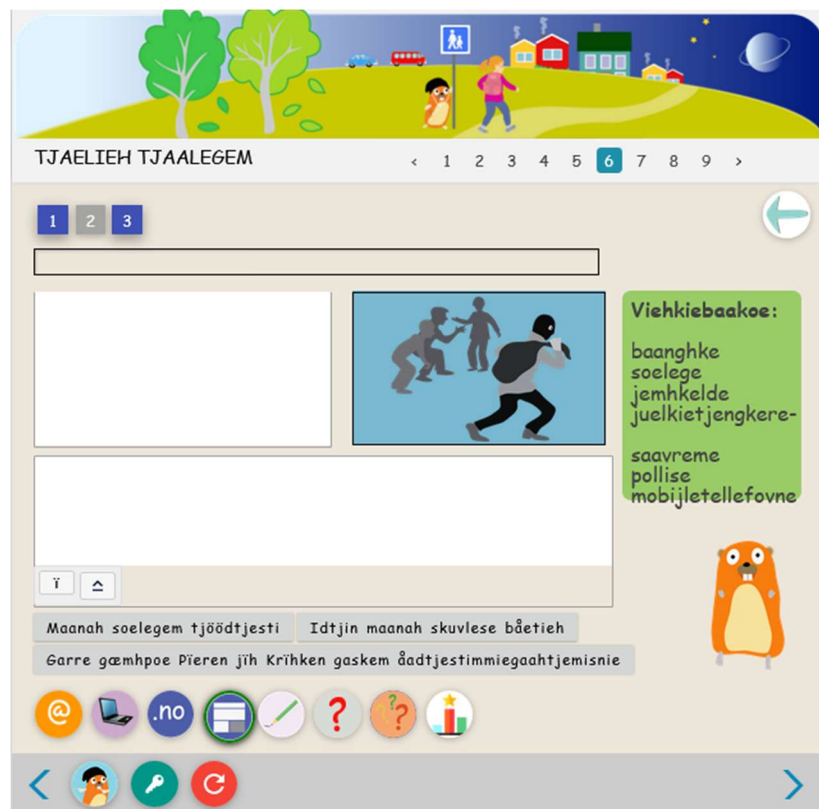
TJAELIEH TJAALEGEM

‹ 1 2 3 4 5 6 7 8 9 ›

1 2 3

Viehkiebaakoe:

baanghke
soelege
jemhkelde
juelkietjengkere-saavreme
pollise
mobijletellefovne

ï ≏

Maanah soelegem tjöödtjesti

Idtjin maanah skuvlese båetieh

Garre gæmhpoe Pïeren jïh Krïhken gaskem åadtjestimmiegaahtjemisnie

@ .no ?